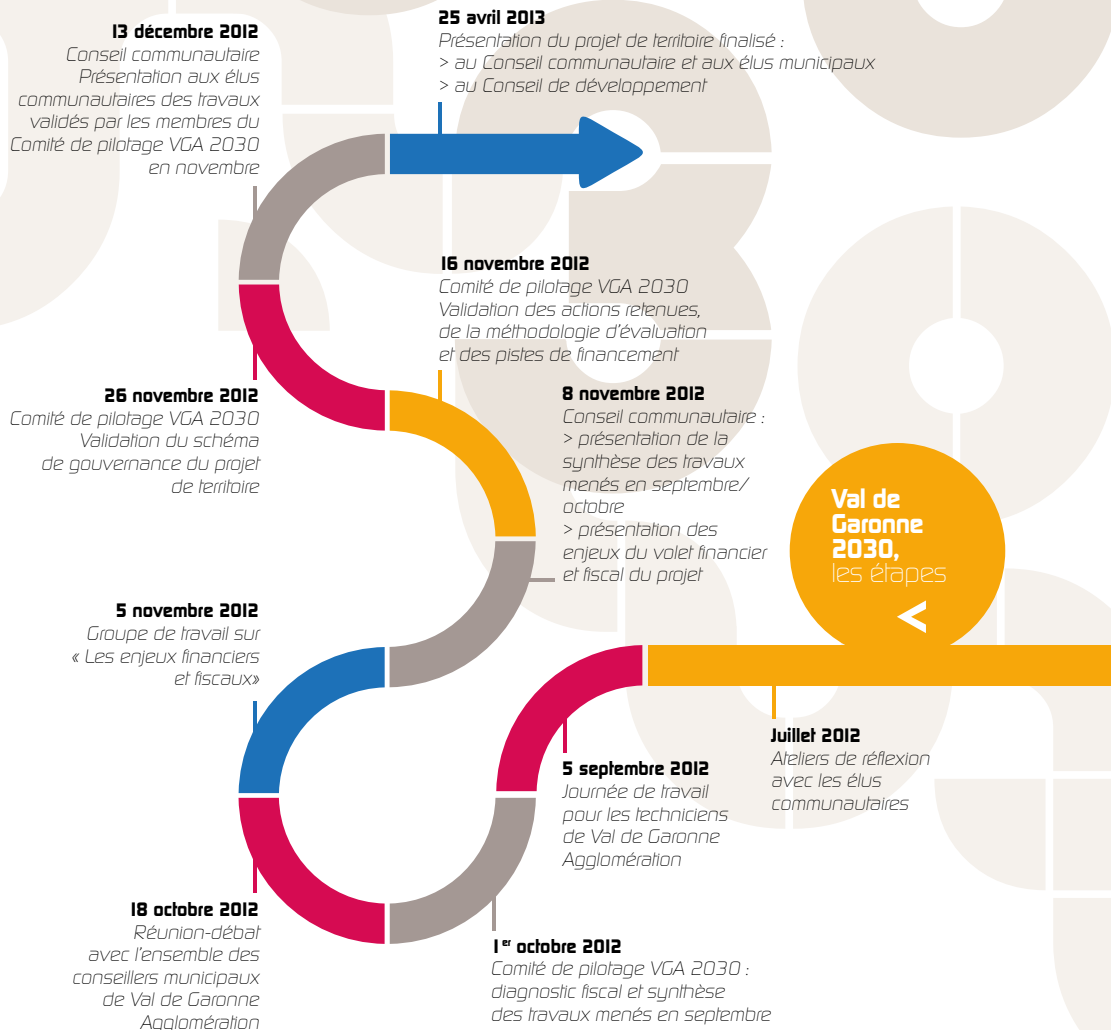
Val de Garonne 2030, les étapes

<

Juillet 2012
Ateliers de réflexion avec les élus communautaires

5 septembre 2012
Journée de travail pour les techniciens de Val de Garonne Agglomération

1$^{er}$ octobre 2012
Comité de pilotage VGA 2030 : diagnostic fiscal et synthèse des travaux menés en septembre

18 octobre 2012
Réunion-débat avec l'ensemble des conseillers municipaux de Val de Garonne Agglomération

5 novembre 2012
Groupe de travail sur « Les enjeux financiers et fiscaux»

8 novembre 2012
Conseil communautaire :
> présentation de la synthèse des travaux menés en septembre/ octobre
> présentation des enjeux du volet financier et fiscal du projet

26 novembre 2012
Comité de pilotage VGA 2030
Validation du schéma de gouvernance du projet de territoire

16 novembre 2012
Comité de pilotage VGA 2030
Validation des actions retenues, de la méthodologie d'évaluation et des pistes de financement

13 décembre 2012
Conseil communautaire
Présentation aux élus communautaires des travaux validés par les membres du Comité de pilotage VGA 2030 en novembre

25 avril 2013
Présentation du projet de territoire finalisé :
> au Conseil communautaire et aux élus municipaux
> au Conseil de développement